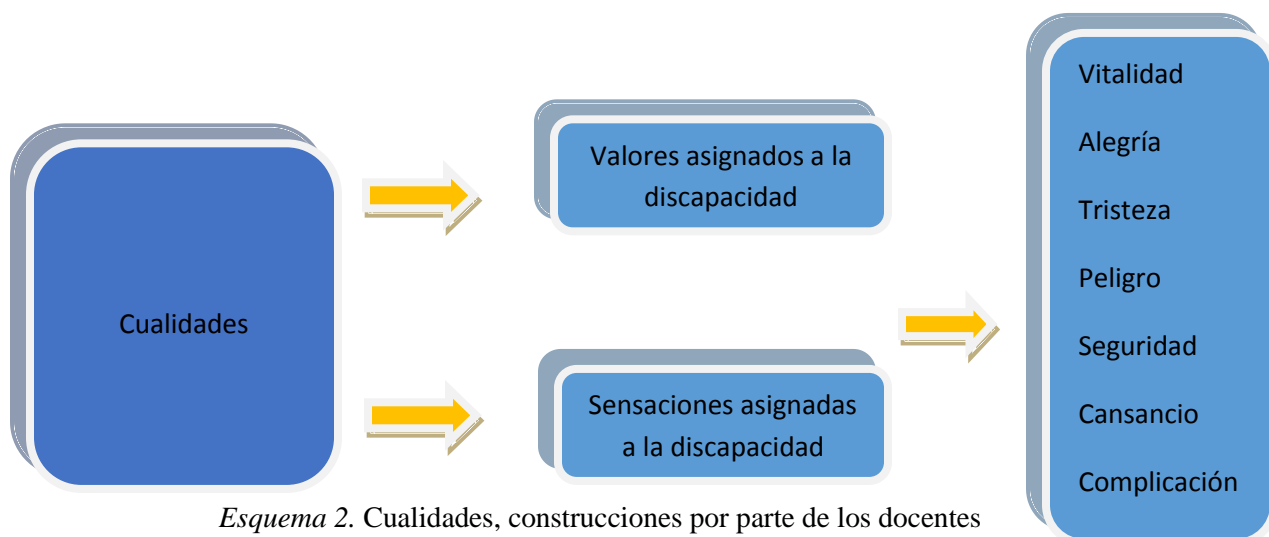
Cualidades

Valores asignados a la discapacidad

Sensaciones asignadas a la discapacidad

Vitalidad

Alegría

Tristeza

Peligro

Seguridad

Cansancio

Complicación

*Esquema 2.* Cualidades, construcciones por parte de los docentes